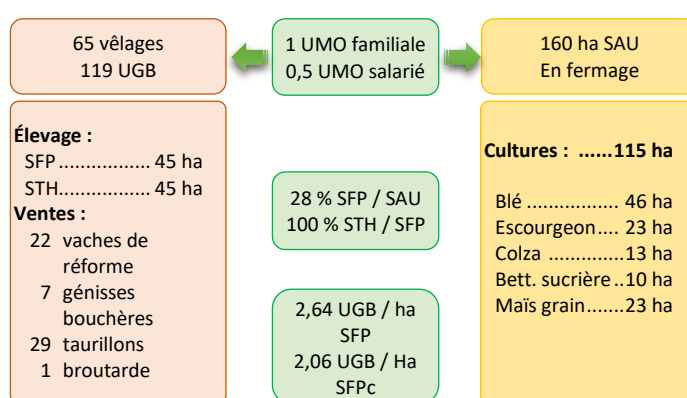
65 vêlages
119 UGB

1 UMO familiale
0,5 UMO salarié

160 ha SAU
En fermage

**Élevage :**
SFP................. 45 ha
STH................. 45 ha
**Ventes :**
22 vaches de réforme
7 génisses bouchères
29 taurillons
1 broutarde

28 % SFP / SAU
100 % STH / SFP

2,64 UGB / ha SFP
2,06 UGB / Ha SFPc

**Cultures : ......115 ha**

Blé ................. 46 ha
Escourgeon.... 23 ha
Colza .............13 ha
Bett. sucrière ..10 ha
Maïs grain.......23 ha